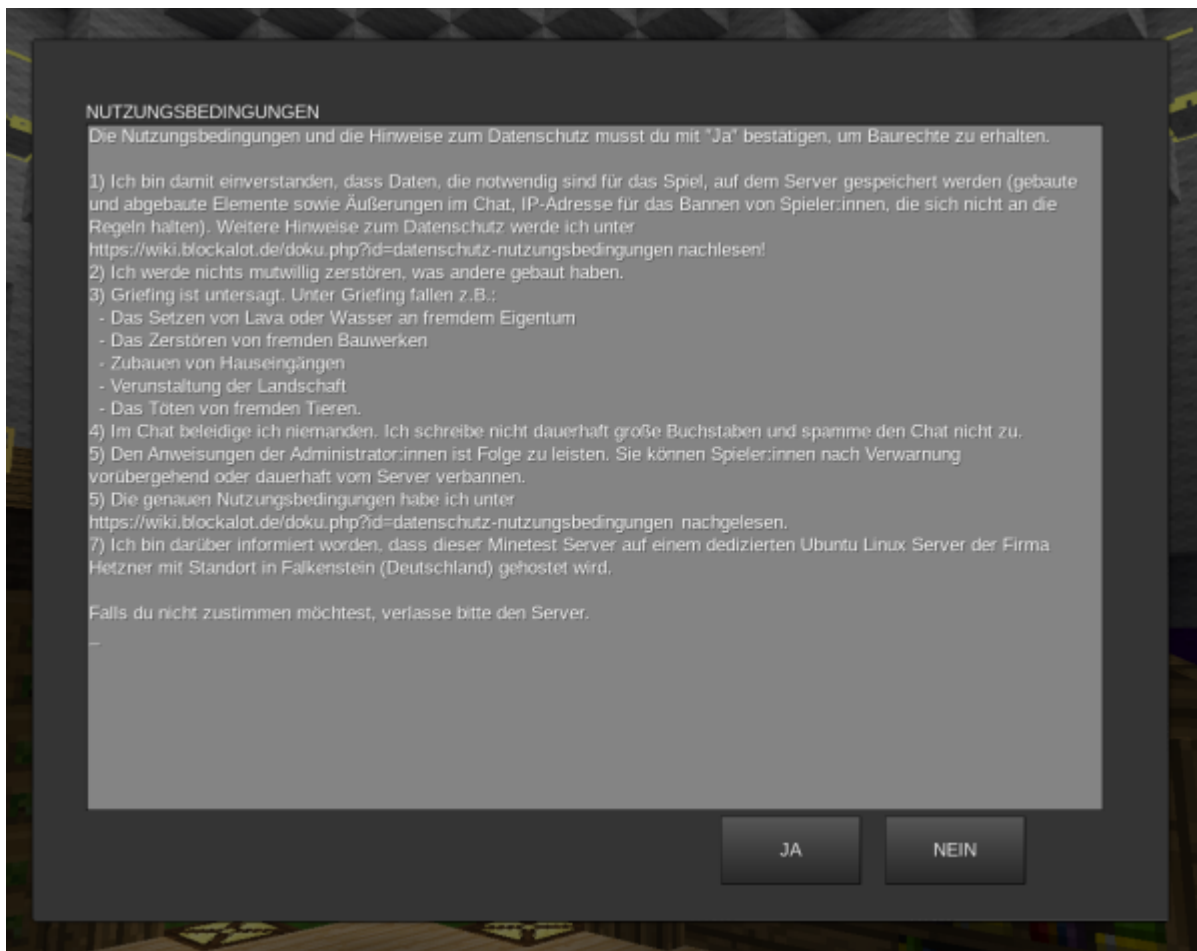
NUTZUNGSBEDINGUNGEN

Die Nutzungsbedingungen und die Hinweise zum Datenschutz musst du mit "Ja" bestätigen, um Baurechte zu erhalten.

1) Ich bin damit einverstanden, dass Daten, die notwendig sind für das Spiel, auf dem Server gespeichert werden (gebaute und abgebaute Elemente sowie Äußerungen im Chat, IP-Adresse für das Bannen von Spieler:innen, die sich nicht an die Regeln halten). Weitere Hinweise zum Datenschutz werde ich unter https://wiki.blockalot.de/doku.php?id=datenschutz-nutzungsbedingungen nachlesen!
2) Ich werde nichts mutwillig zerstören, was andere gebaut haben.
3) Griefing ist untersagt. Unter Griefing fallen z.B.:
- Das Setzen von Lava oder Wasser an fremdem Eigentum
- Das Zerstören von fremden Bauwerken
- Zubauen von Hauseingängen
- Verunstaltung der Landschaft
- Das Töten von fremden Tieren.
4) Im Chat beleidige ich niemanden. Ich schreibe nicht dauerhaft große Buchstaben und spamme den Chat nicht zu.
5) Den Anweisungen der Administrator:innen ist Folge zu leisten. Sie können Spieler:innen nach Verwarnung vorübergehend oder dauerhaft vom Server verbannen.
5) Die genauen Nutzungsbedingungen habe ich unter https://wiki.blockalot.de/doku.php?id=datenschutz-nutzungsbedingungen nachgelesen.
7) Ich bin darüber informiert worden, dass dieser Minetest Server auf einem dedizierten Ubuntu Linux Server der Firma Hetzner mit Standort in Falkenstein (Deutschland) gehostet wird.

Falls du nicht zustimmen möchtest, verlasse bitte den Server.

JA

NEIN